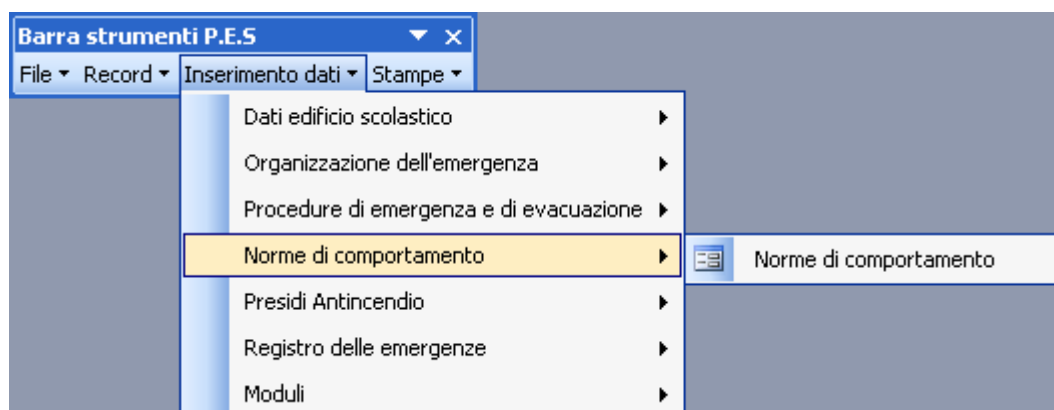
Barra strumenti P.E.S

File ▾ Record ▾ Inserimento dati ▾ Stampe ▾

Dati edificio scolastico
Organizzazione dell'emergenza
Procedure di emergenza e di evacuazione
Norme di comportamento
Presidi Antincendio
Registro delle emergenze
Moduli

Norme di comportamento